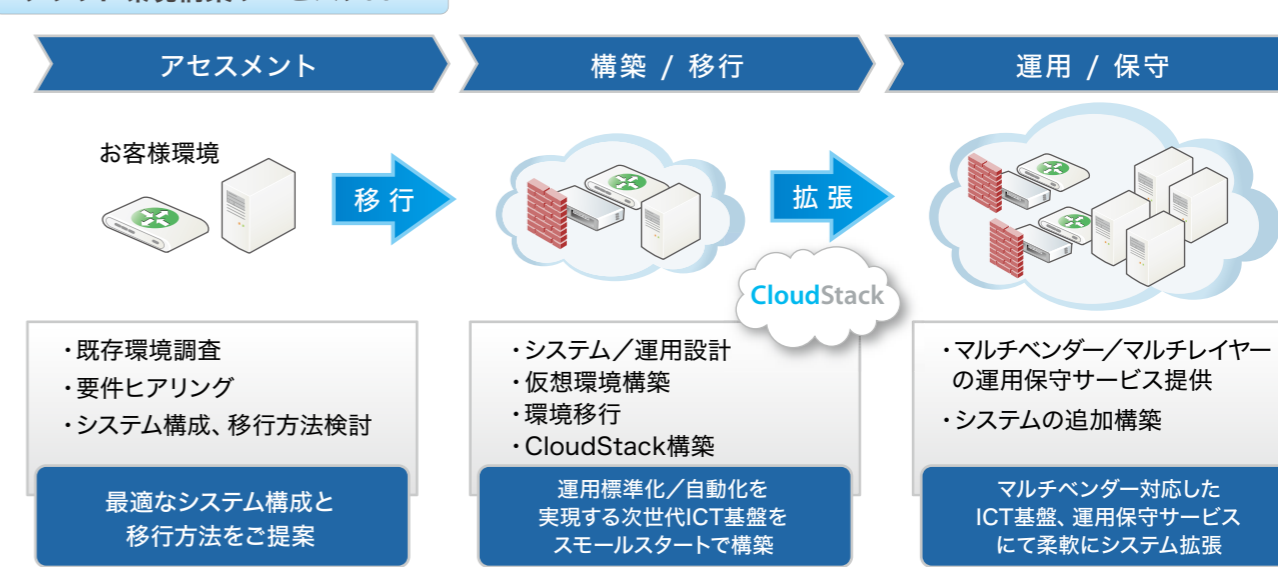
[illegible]

アセスメント

構築 / 移行

運用 / 保守

お客様環境

移行

拡張

CloudStack

・既存環境調査
・要件ヒアリング
・システム構成、移行方法検討

最適なシステム構成と移行方法をご提案

・システム／運用設計
・仮想環境構築
・環境移行
・CloudStack構築

運用標準化／自動化を実現する次世代ICT基盤をスモールスタートで構築

・マルチベンダー／マルチレイヤーの運用保守サービス提供
・システムの追加構築

マルチベンダー対応したICT基盤、運用保守サービスにて柔軟にシステム拡張